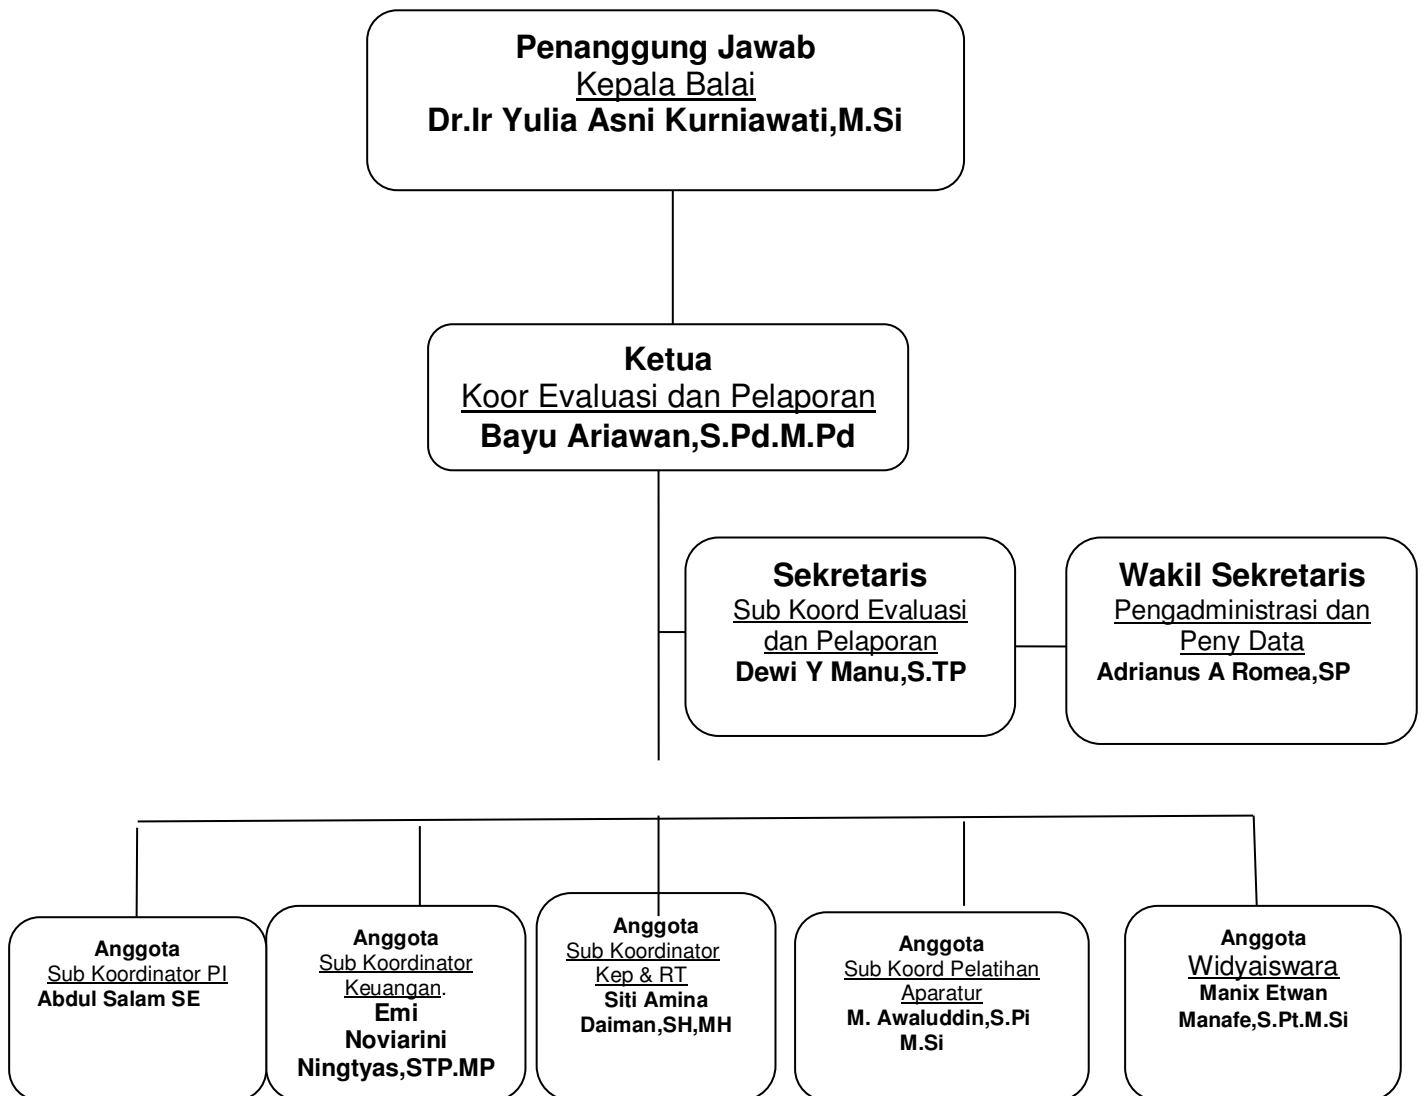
Penanggung Jawab
Kepala Balai
Dr.Ir Yulia Asni Kurniawati,M.Si

Ketua
Koor Evaluasi dan Pelaporan
Bayu Ariawan,S.Pd.M.Pd

Sekretaris
Sub Koord Evaluasi dan Pelaporan
Dewi Y Manu,S.TP

Wakil Sekretaris
Pengadministrasi dan Peny Data
Adrianus A Romea,SP

Anggota
Sub Koordinator PI
Abdul Salam SE

Anggota
Sub Koordinator Keuangan.
Emi Noviarini Ningtyas,STP.MP

Anggota
Sub Koordinator Kep & RT
Siti Amina Daiman,SH,MH

Anggota
Sub Koord Pelatihan Aparatur
M. Awaluddin,S.Pi M.Si

Anggota
Widyaiswara
Manix Etwan Manafe,S.Pt.M.Si